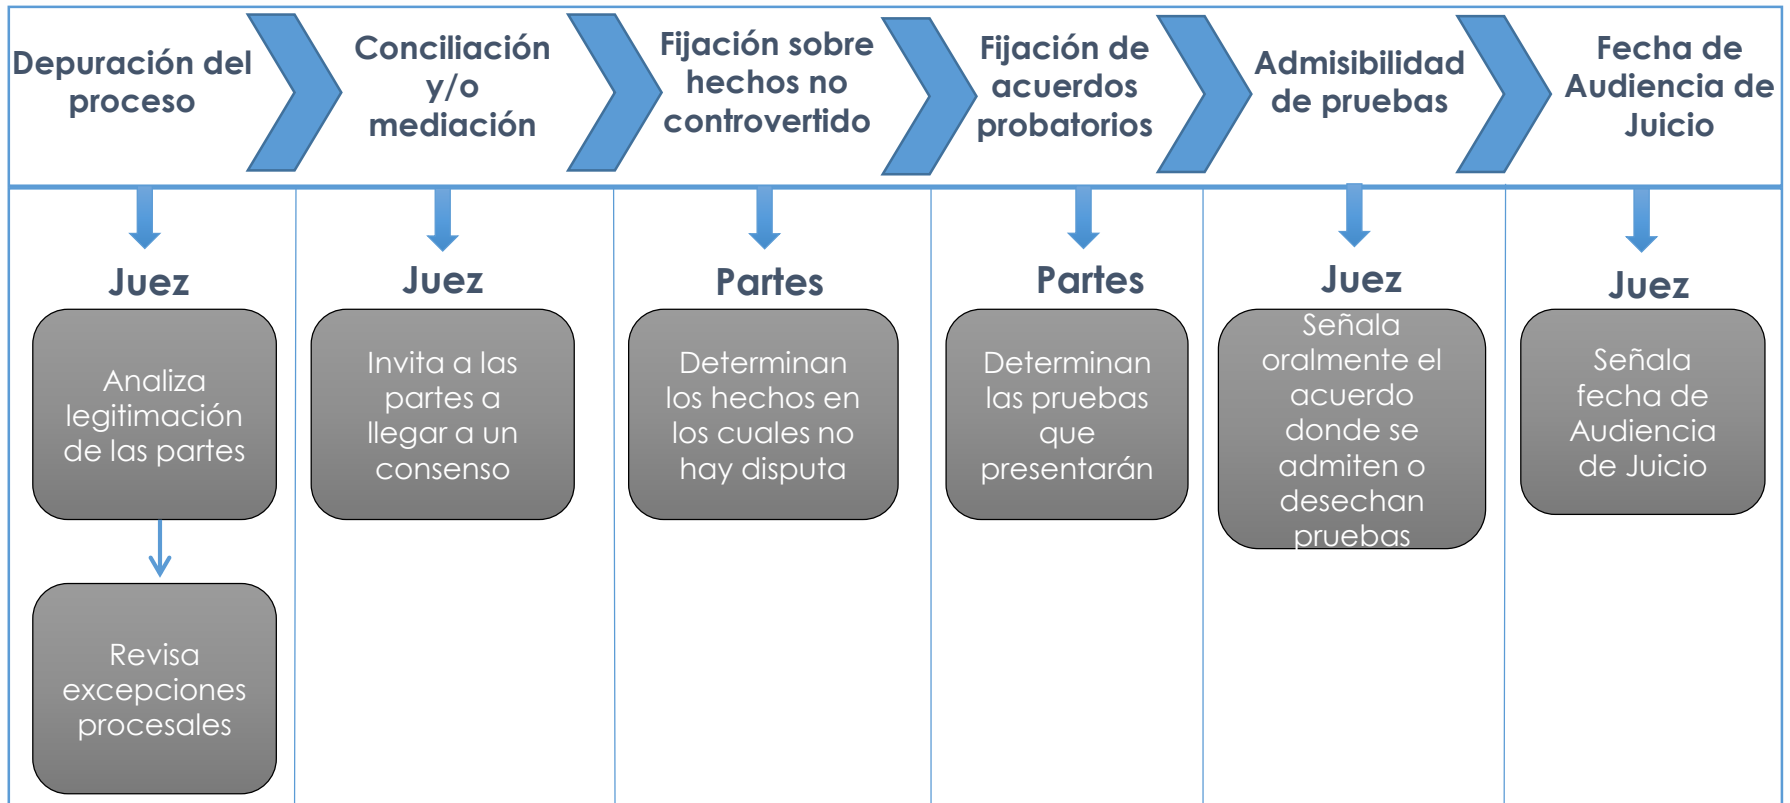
Depuración del proceso

Conciliación y/o mediación

Fijación sobre hechos no controvertido

Fijación de acuerdos probatorios

Admisibilidad de pruebas

Fecha de Audiencia de Juicio

Juez

Analiza legitimación de las partes

Revisa excepciones procesales

Juez

Invita a las partes a llegar a un consenso

Partes

Determinan los hechos en los cuales no hay disputa

Partes

Determinan las pruebas que presentarán

Juez

Señala oralmente el acuerdo donde se admiten o desechan pruebas

Juez

Señala fecha de Audiencia de Juicio